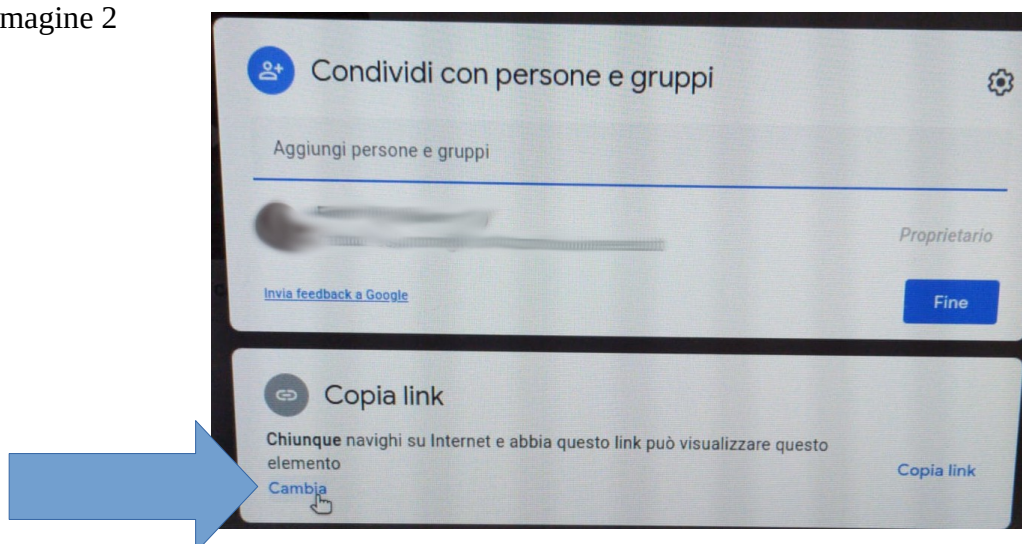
magine 2

Condividi con persone e gruppi

Aggiungi persone e gruppi

Proprietario

Invia feedback a Google

Fine

Copia link

**Chiunque** navighi su Internet e abbia questo link può visualizzare questo elemento

Cambia

Copia link